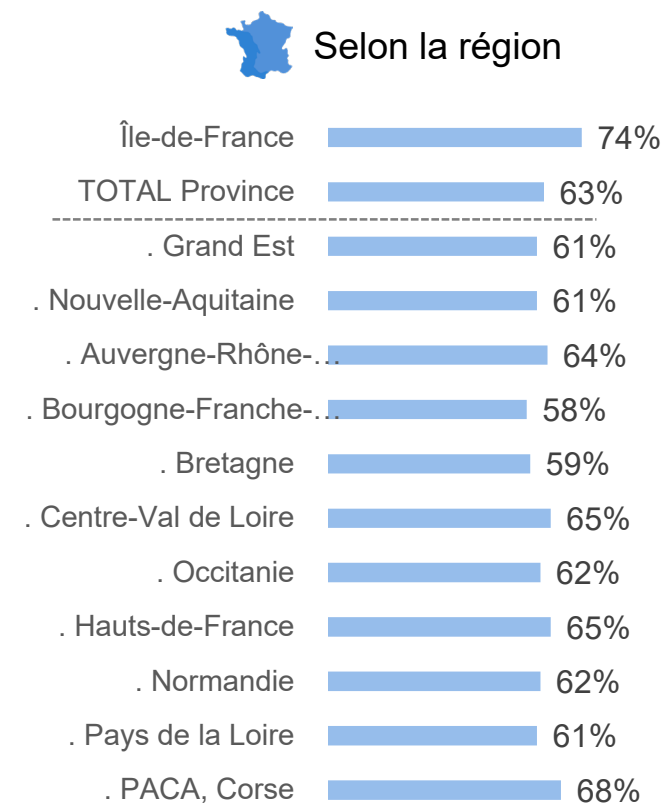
Selon la région

| | |
|---|---|
| Île-de-France | 74% |
| TOTAL Province | 63% |
| . Grand Est | 61% |
| . Nouvelle-Aquitaine | 61% |
| . Auvergne-Rhône-… | 64% |
| . Bourgogne-Franche-… | 58% |
| . Bretagne | 59% |
| . Centre-Val de Loire | 65% |
| . Occitanie | 62% |
| . Hauts-de-France | 65% |
| . Normandie | 62% |
| . Pays de la Loire | 61% |
| . PACA, Corse | 68% |